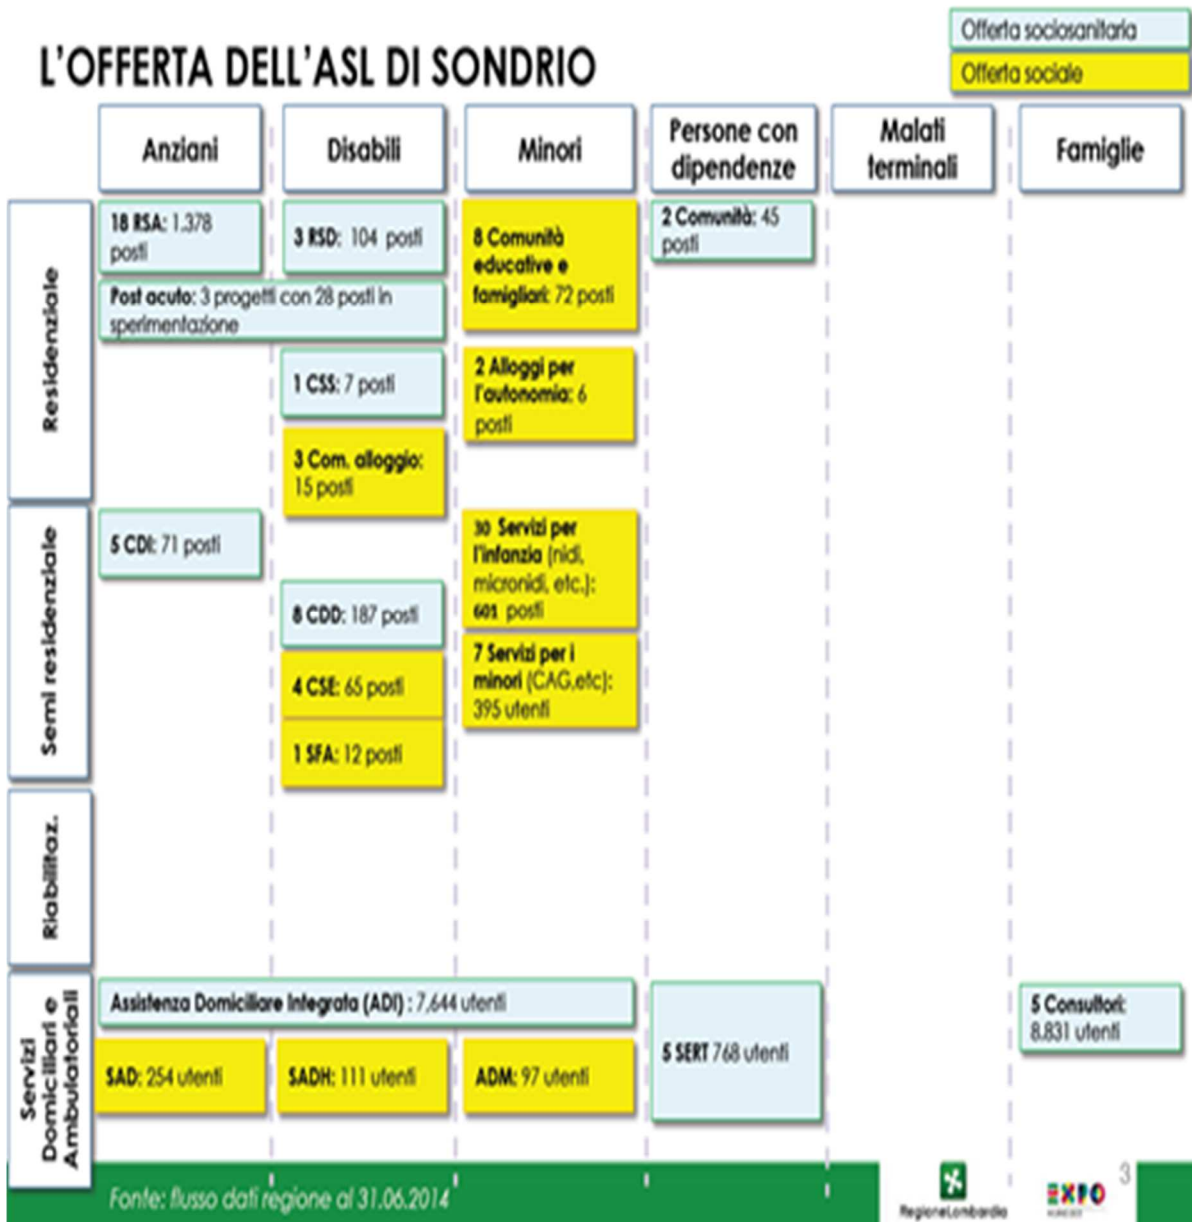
Offerta sociosanitaria

Offerta sociale

L'OFFERTA DELL'ASL DI SONDRIO

| | Anziani | Disabili | Minori | Persone con dipendenze | Malati terminali | Famiglie |
|---|---|---|---|---|---|---|
| Residenziale | 18 RSA: 1.378 posti; Post acuto: 3 progetti con 28 posti in sperimentazione | 3 RSD: 104 posti; 1 CSS: 7 posti; 3 Com. alloggio: 15 posti | 8 Comunità educative e famigliari: 72 posti; 2 Alloggi per l'autonomia: 6 posti | 2 Comunità: 45 posti | | |
| Semi residenziale | 5 CDI: 71 posti | 8 CDD: 187 posti; 4 CSE: 65 posti; 1 SFA: 12 posti | 30 Servizi per l'infanzia (nidi, micronidi, etc.): 605 posti; 7 Servizi per i minori (CAG,etc): 395 utenti | | | |
| Riabilitaz. | | | | | | |
| Servizi Domiciliari e Ambulatoriali | Assistenza Domiciliare Integrata (ADI) : 7,644 utenti; SAD: 254 utenti | SADH: 111 utenti | ADM: 97 utenti | 5 SERT 768 utenti | | 5 Consultori: 8.831 utenti |

Fonte: flusso dati regione al 31.06.2014

RegioneLombardia

EXPO

3